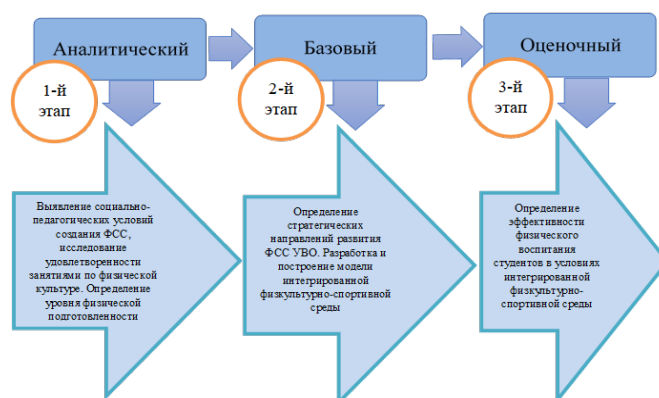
Аналитический

1-й этап

Базовый

2-й этап

Оценочный

3-й этап

Выявление социально-педагогических условий создания ФСС, исследование удовлетворенности занятиями по физической культуре. Определение уровня физической подготовленности

Определение стратегических направлений развития ФСС УВО. Разработка и построение модели интегрированной физкультурно-спортивной среды

Определение эффективности физического воспитания студентов в условиях интегрированной физкультурно-спортивной среды